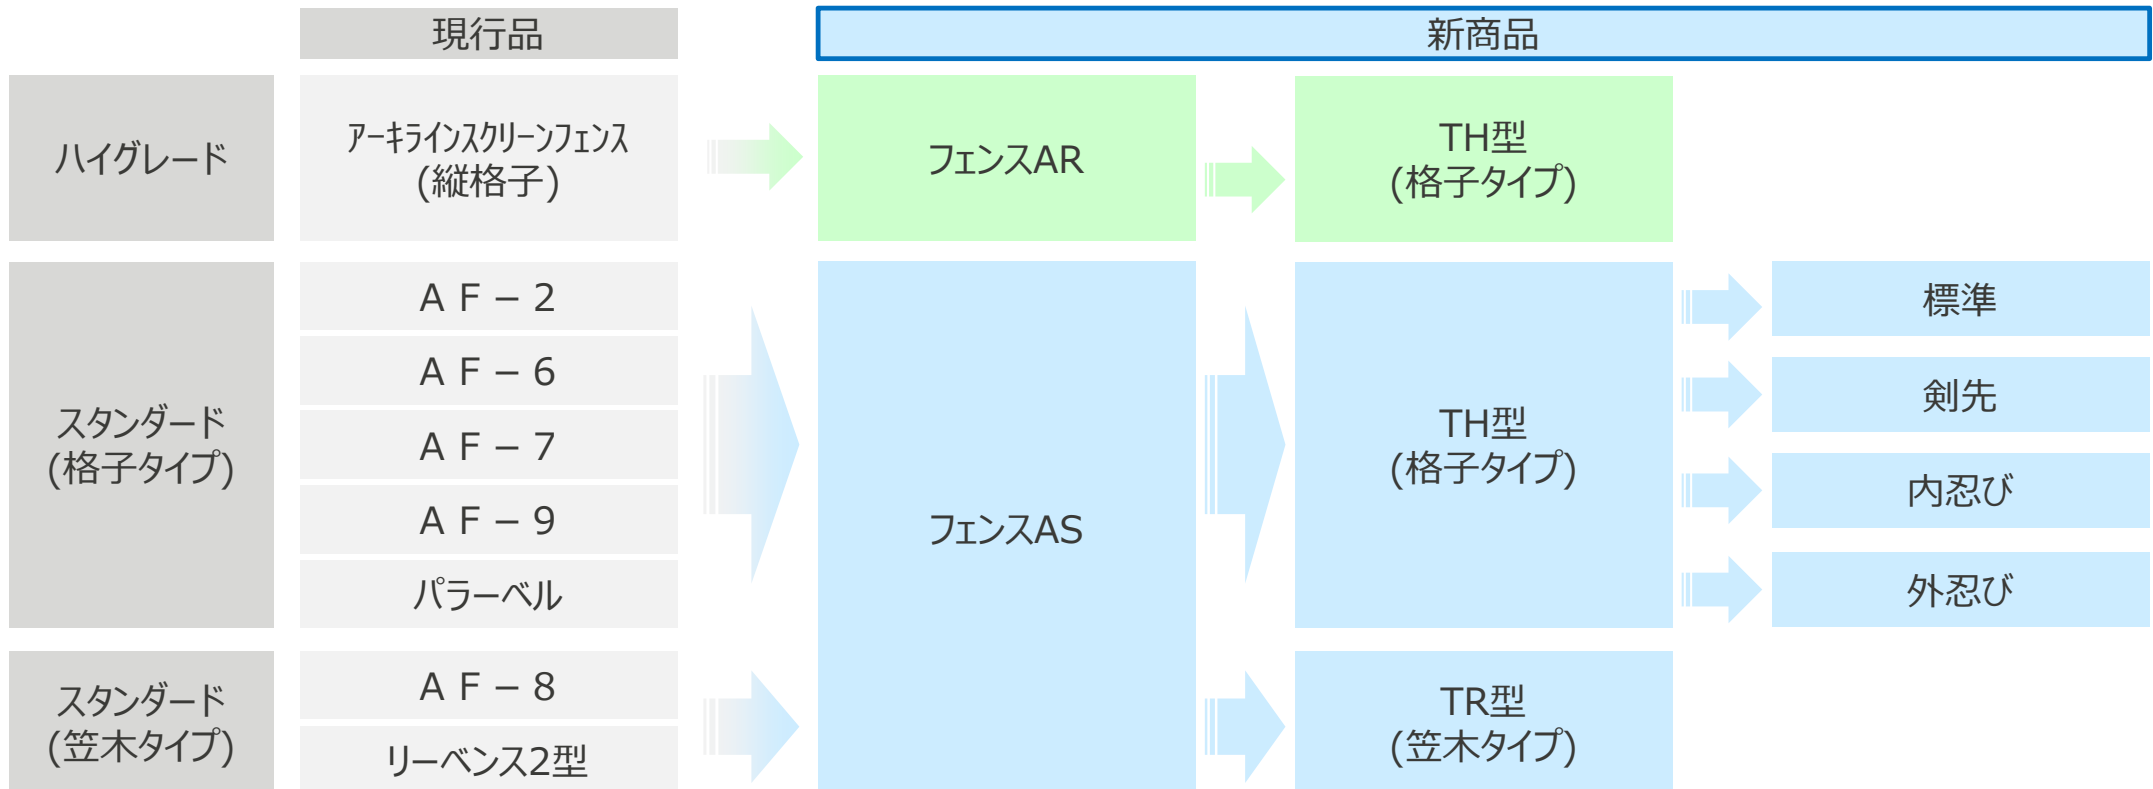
現行品

新商品

ハイグレード

アーキラインスクリーンフェンス（縦格子）

フェンスAR

TH型（格子タイプ）

スタンダード（格子タイプ）

ＡＦ－２

ＡＦ－６

ＡＦ－７

ＡＦ－９

パラーベル

フェンスAS

TH型（格子タイプ）

標準

剣先

内忍び

外忍び

スタンダード（笠木タイプ）

ＡＦ－８

リーベンス2型

TR型（笠木タイプ）